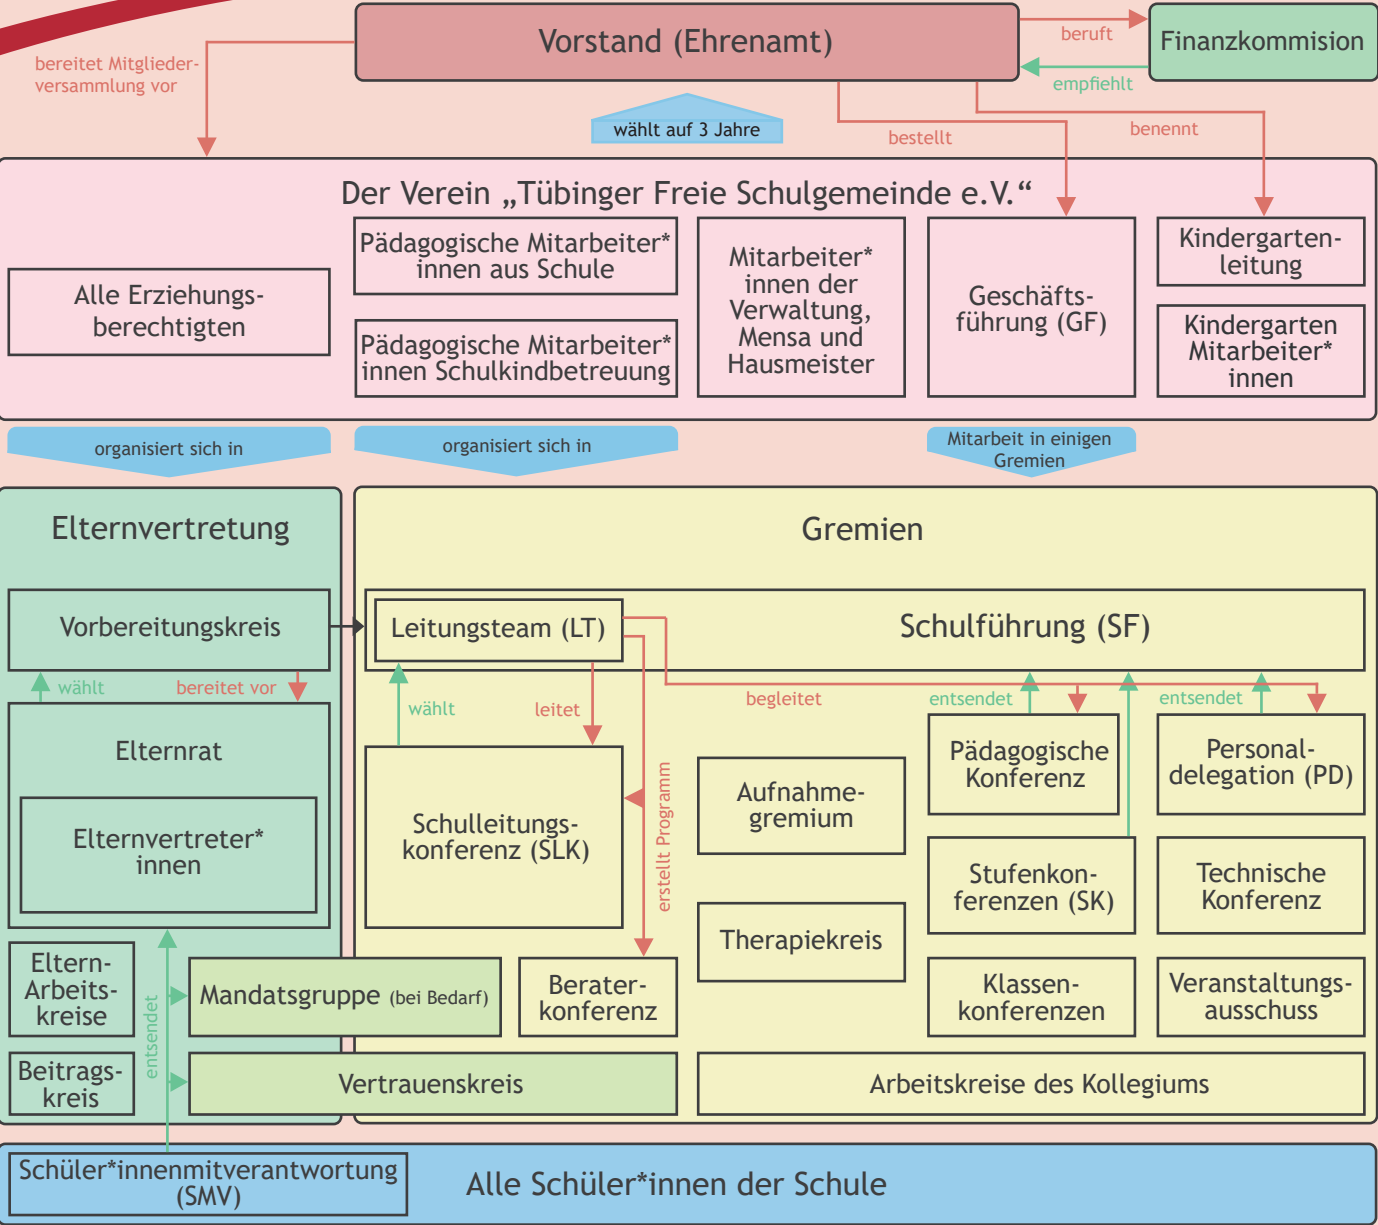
Vorstand (Ehrenamt)

beruft

Finanzkommision

empfiehlt

bereitet Mitgliederversammlung vor

wählt auf 3 Jahre

bestellt

benennt

Der Verein „Tübinger Freie Schulgemeinde e.V.“

Alle Erziehungsberechtigten

Pädagogische Mitarbeiter*innen aus Schule

Pädagogische Mitarbeiter*innen Schulkindbetreuung

Mitarbeiter*innen der Verwaltung, Mensa und Hausmeister

Geschäftsführung (GF)

Kindergartenleitung

Kindergarten Mitarbeiter*innen

organisiert sich in

organisiert sich in

Mitarbeit in einigen Gremien

Elternvertretung

Vorbereitungskreis

wählt

bereitet vor

Elternrat

Elternvertreter*innen

Eltern-Arbeitskreise

Beitragskreis

entsendet

Mandatsgruppe (bei Bedarf)

Vertrauenskreis

Gremien

Leitungsteam (LT)

Schulführung (SF)

wählt

leitet

begleitet

entsendet

entsendet

Schulleitungskonferenz (SLK)

erstellt Programm

Aufnahmegremium

Therapiekreis

Pädagogische Konferenz

Personaldelegation (PD)

Stufenkonferenzen (SK)

Technische Konferenz

Beraterkonferenz

Klassenkonferenzen

Veranstaltungsausschuss

Arbeitskreise des Kollegiums

Schüler*innenmitverantwortung (SMV)

Alle Schüler*innen der Schule